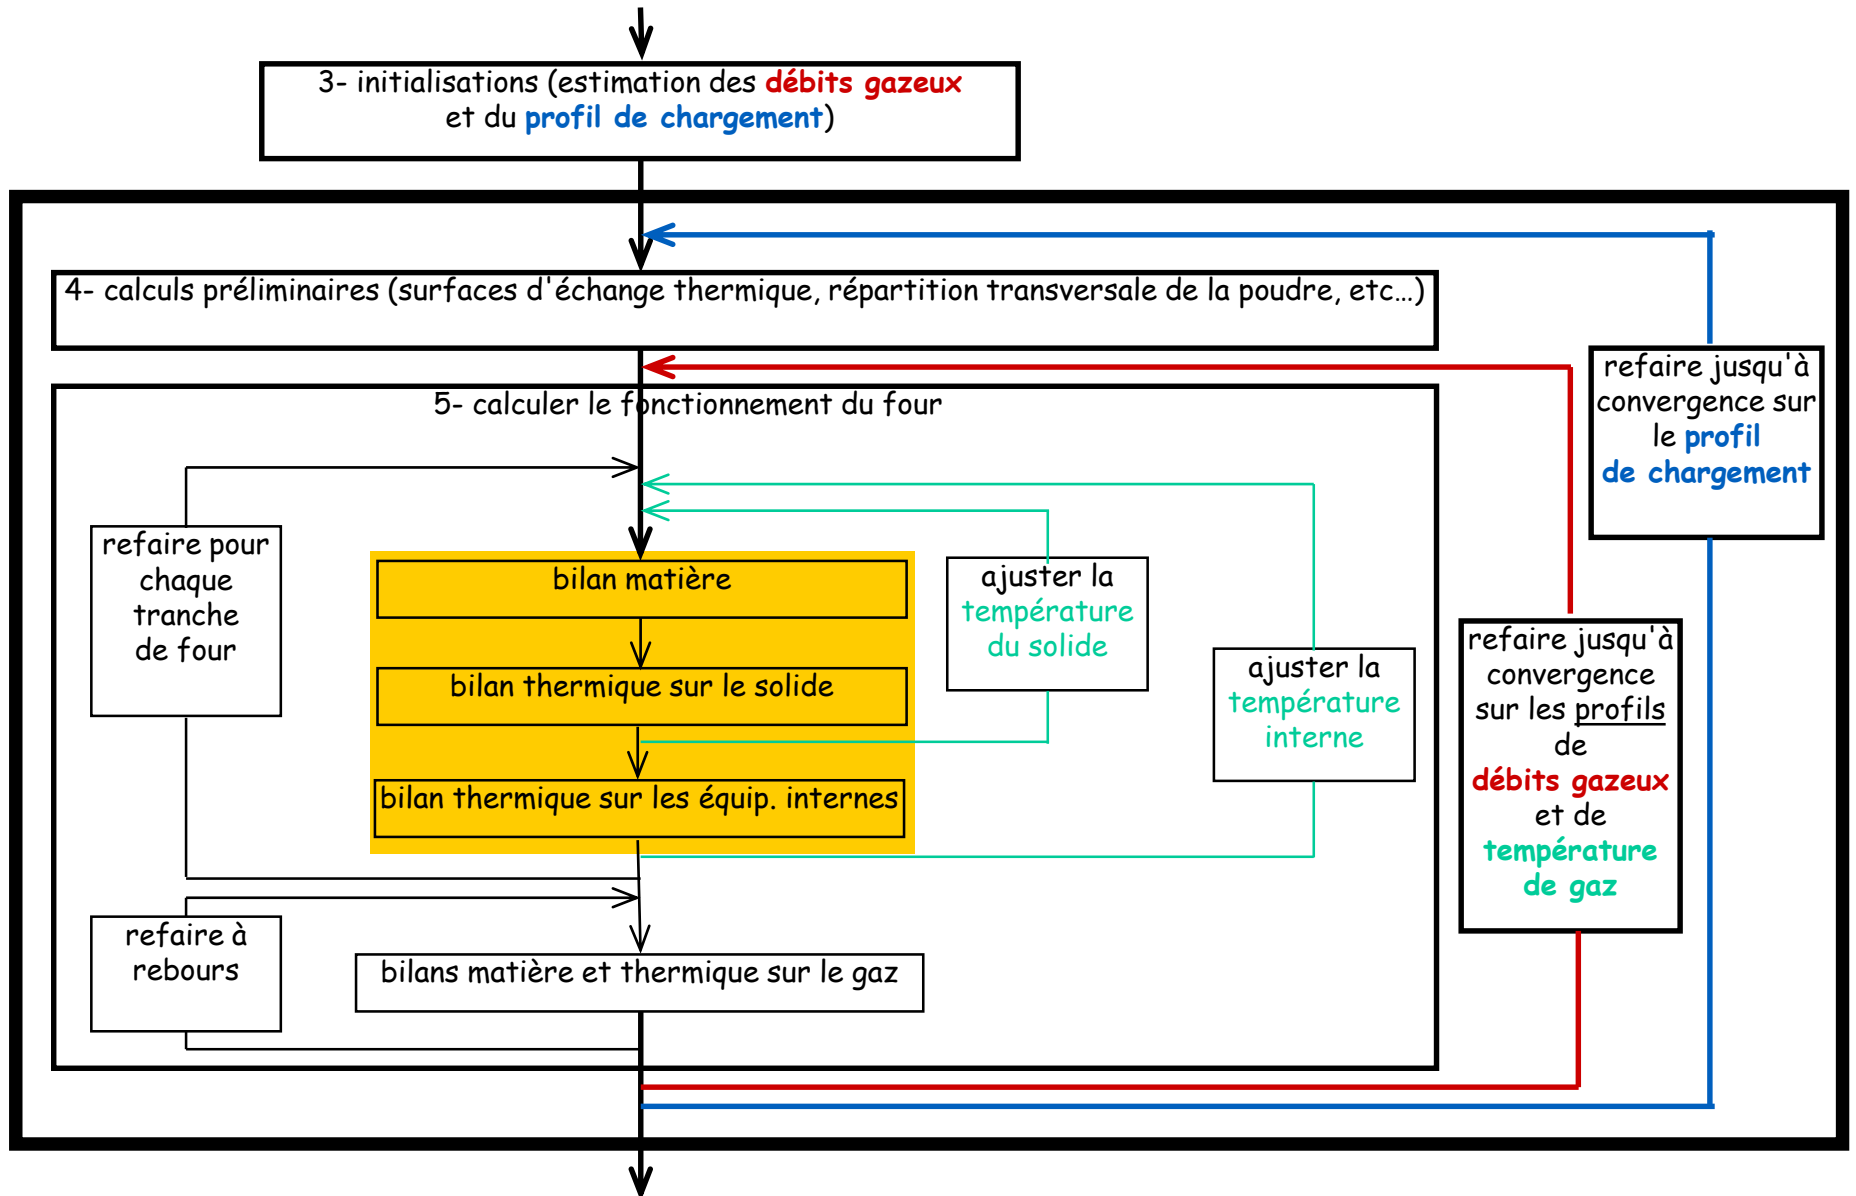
3- initialisations (estimation des débits gazeux et du profil de chargement)

4- calculs préliminaires (surfaces d'échange thermique, répartition transversale de la poudre, etc...)

refaire jusqu'à convergence sur le profil de chargement

5- calculer le fonctionnement du four

refaire pour chaque tranche de four

bilan matière

bilan thermique sur le solide

bilan thermique sur les équip. internes

ajuster la température du solide

ajuster la température interne

refaire jusqu'à convergence sur les profils de débits gazeux et de température de gaz

refaire à rebours

bilans matière et thermique sur le gaz